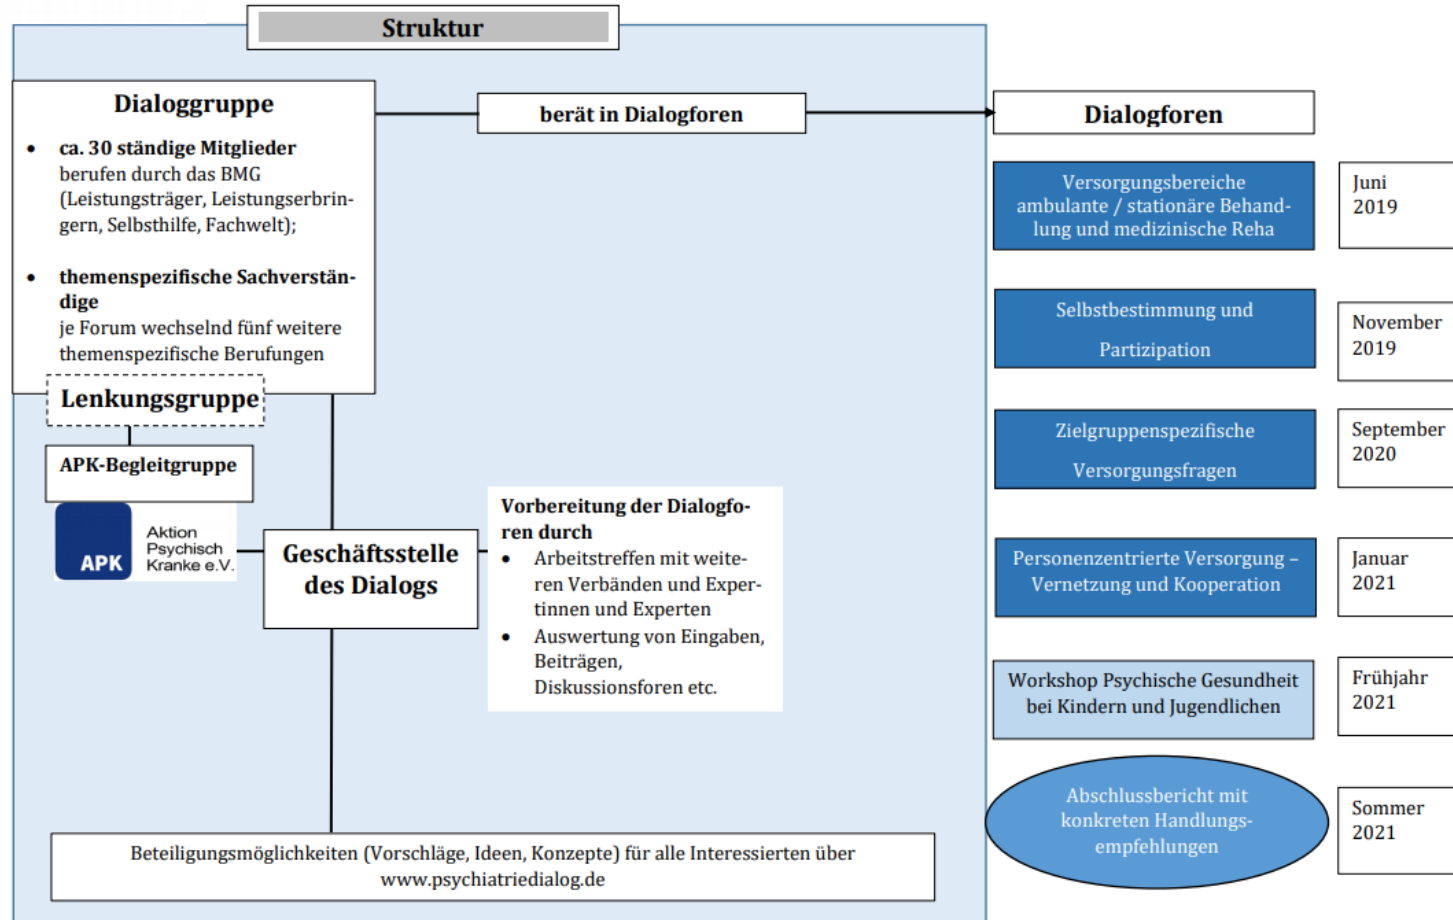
Struktur

Dialoggruppe

- ca. 30 ständige Mitglieder berufen durch das BMG (Leistungsträger, Leistungserbringern, Selbsthilfe, Fachwelt);
- themenspezifische Sachverständige je Forum wechselnd fünf weitere themenspezifische Berufungen

Lenkungsgruppe

APK-Begleitgruppe

APK Aktion Psychisch Kranke e.V.

berät in Dialogforen

Geschäftsstelle des Dialogs

Vorbereitung der Dialogforen durch
- Arbeitstreffen mit weiteren Verbänden und Expertinnen und Experten
- Auswertung von Eingaben, Beiträgen, Diskussionsforen etc.

Beteiligungsmöglichkeiten (Vorschläge, Ideen, Konzepte) für alle Interessierten über www.psychiatriedialog.de

Dialogforen

Versorgungsbereiche ambulante / stationäre Behandlung und medizinische Reha

Juni 2019

Selbstbestimmung und Partizipation

November 2019

Zielgruppenspezifische Versorgungsfragen

September 2020

Personenzentrierte Versorgung – Vernetzung und Kooperation

Januar 2021

Workshop Psychische Gesundheit bei Kindern und Jugendlichen

Frühjahr 2021

Abschlussbericht mit konkreten Handlungsempfehlungen

Sommer 2021